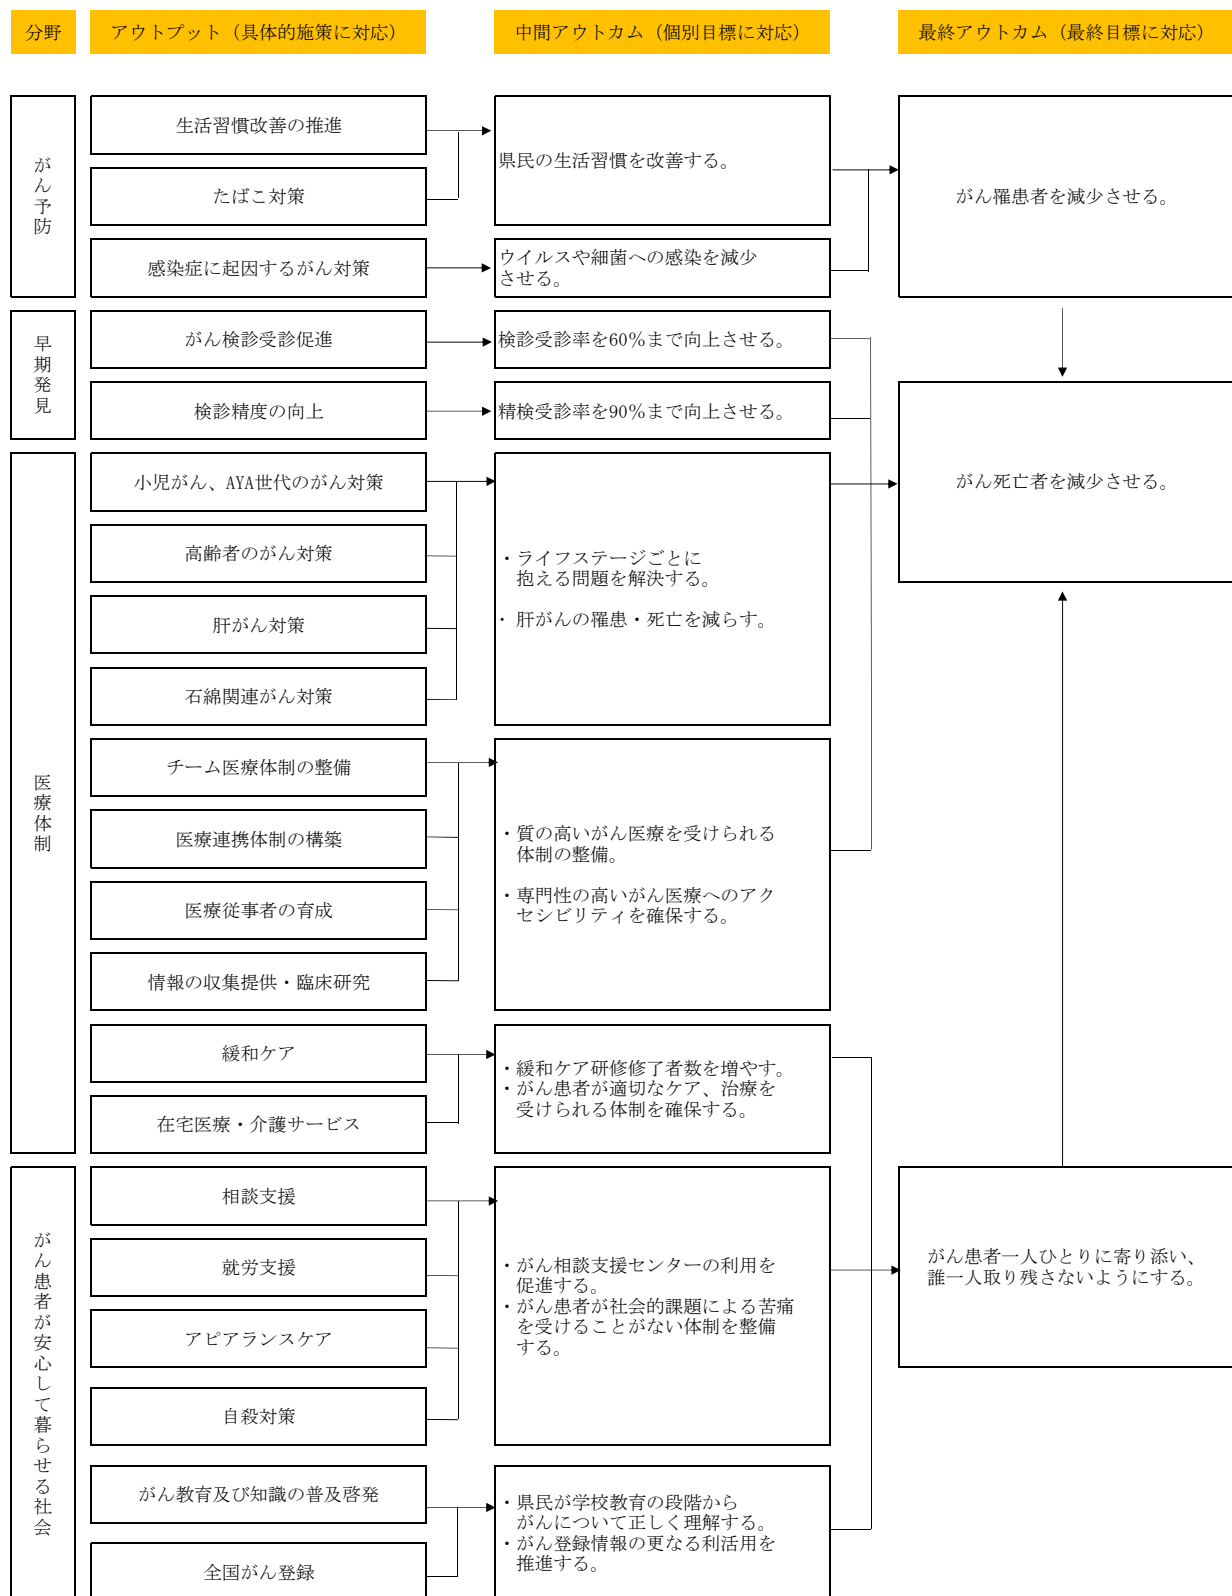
分野

アウトプット（具体的施策に対応）

中間アウトカム（個別目標に対応）

最終アウトカム（最終目標に対応）

がん予防

生活習慣改善の推進

たばこ対策

感染症に起因するがん対策

県民の生活習慣を改善する。

ウイルスや細菌への感染を減少させる。

がん罹患者を減少させる。

早期発見

がん検診受診促進

検診精度の向上

検診受診率を60%まで向上させる。

精検受診率を90%まで向上させる。

がん死亡者を減少させる。

医療体制

小児がん、AYA世代のがん対策

高齢者のがん対策

肝がん対策

石綿関連がん対策

・ライフステージごとに抱える問題を解決する。

・肝がんの罹患・死亡を減らす。

チーム医療体制の整備

医療連携体制の構築

医療従事者の育成

情報の収集提供・臨床研究

・質の高いがん医療を受けられる体制の整備。

・専門性の高いがん医療へのアクセシビリティを確保する。

緩和ケア

在宅医療・介護サービス

・緩和ケア研修修了者数を増やす。
・がん患者が適切なケア、治療を受けられる体制を確保する。

がん患者が安心して暮らせる社会

相談支援

就労支援

アピアランスケア

自殺対策

・がん相談支援センターの利用を促進する。
・がん患者が社会的課題による苦痛を受けることがない体制を整備する。

がん患者一人ひとりに寄り添い、誰一人取り残さないようにする。

がん教育及び知識の普及啓発

全国がん登録

・県民が学校教育の段階からがんについて正しく理解する。
・がん登録情報の更なる利活用を推進する。